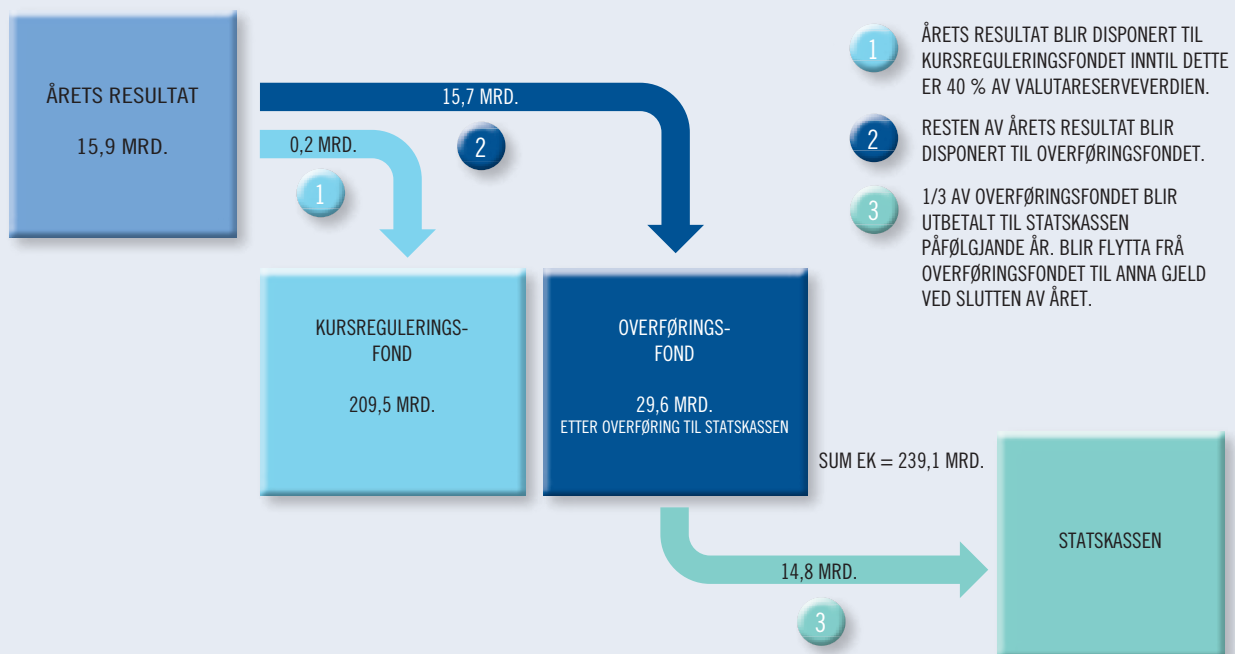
ÅRETS RESULTAT

15,9 MRD.

15,7 MRD.

0,2 MRD.

2

1

KURSREGULERINGSFOND

209,5 MRD.

OVERFØRINGSFOND

29,6 MRD.
ETTER OVERFØRING TIL STATSKASSEN

SUM EK = 239,1 MRD.

1 ÅRETS RESULTAT BLIR DISPONERT TIL KURSREGULERINGSFONDET INNTIL DETTE ER 40 % AV VALUTARESERVEVERDIEN.

2 RESTEN AV ÅRETS RESULTAT BLIR DISPONERT TIL OVERFØRINGSFONDET.

3 1/3 AV OVERFØRINGSFONDET BLIR UTBETALT TIL STATSKASSEN PÅFØLGJANDE ÅR. BLIR FLYTTA FRÅ OVERFØRINGSFONDET TIL ANNA GJELD VED SLUTTEN AV ÅRET.

14,8 MRD.

3

STATSKASSEN